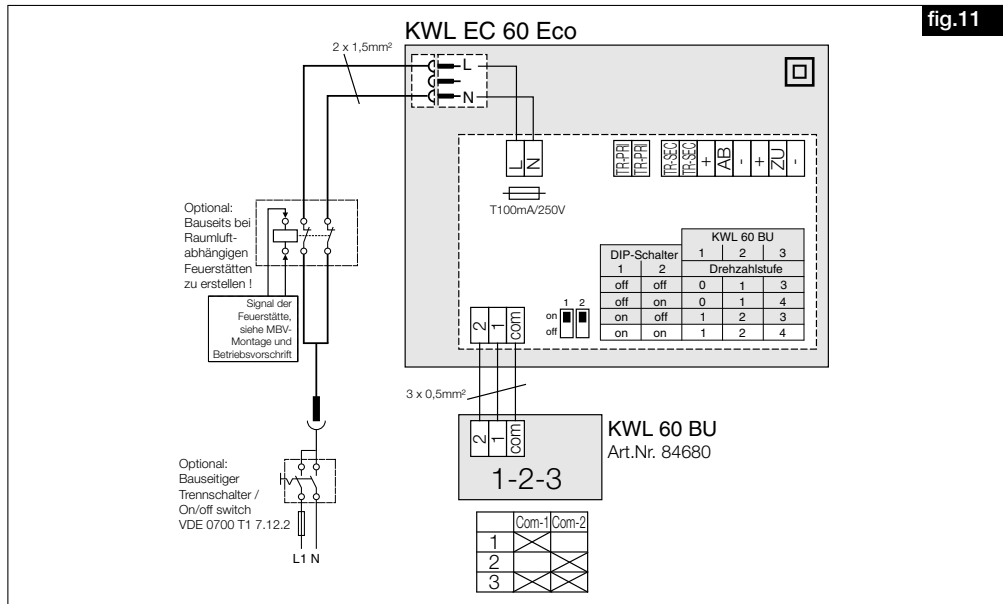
KWL EC 60 Eco

fig.11

2 x 1,5mm²

L

N

L N

T100mA/250V

TR-PRI TR-PRI TR-SEC TR-SEC + AB - + ZU -

Optional: Bauseits bei Raumluftabhängigen Feuerstätten zu erstellen !

Signal der Feuerstätte, siehe MBV-Montage und Betriebsvorschrift

| DIP-Schalter | | KWL 60 BU | | |
|---|---|---|---|---|
| | | 1 | 2 | 3 |
| 1 | 2 | Drehzahlstufe | | |
| off | off | 0 | 1 | 3 |
| off | on | 0 | 1 | 4 |
| on | off | 1 | 2 | 3 |
| on | on | 1 | 2 | 4 |

1 2
on
off

2 1 com

3 x 0,5mm²

2 1 com

1-2-3

KWL 60 BU
Art.Nr. 84680

Optional: Bauseitiger Trennschalter / On/off switch VDE 0700 T1 7.12.2

L1 N

| | Com-1 | Com-2 |
|---|---|---|
| 1 | X | |
| 2 | X | X |
| 3 | | X |